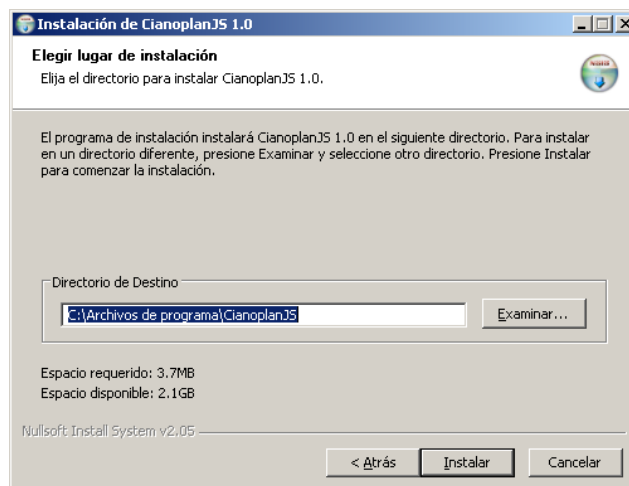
Instalación de CianoplanJS 1.0

Elegir lugar de instalación
Elija el directorio para instalar CianoplanJS 1.0.

El programa de instalación instalará CianoplanJS 1.0 en el siguiente directorio. Para instalar en un directorio diferente, presione Examinar y seleccione otro directorio. Presione Instalar para comenzar la instalación.

Directorio de Destino
C:\Archivos de programa\CianoplanJS
Examinar...

Espacio requerido: 3.7MB
Espacio disponible: 2.1GB

Nullsoft Install System v2.05

< Atrás
Instalar
Cancelar